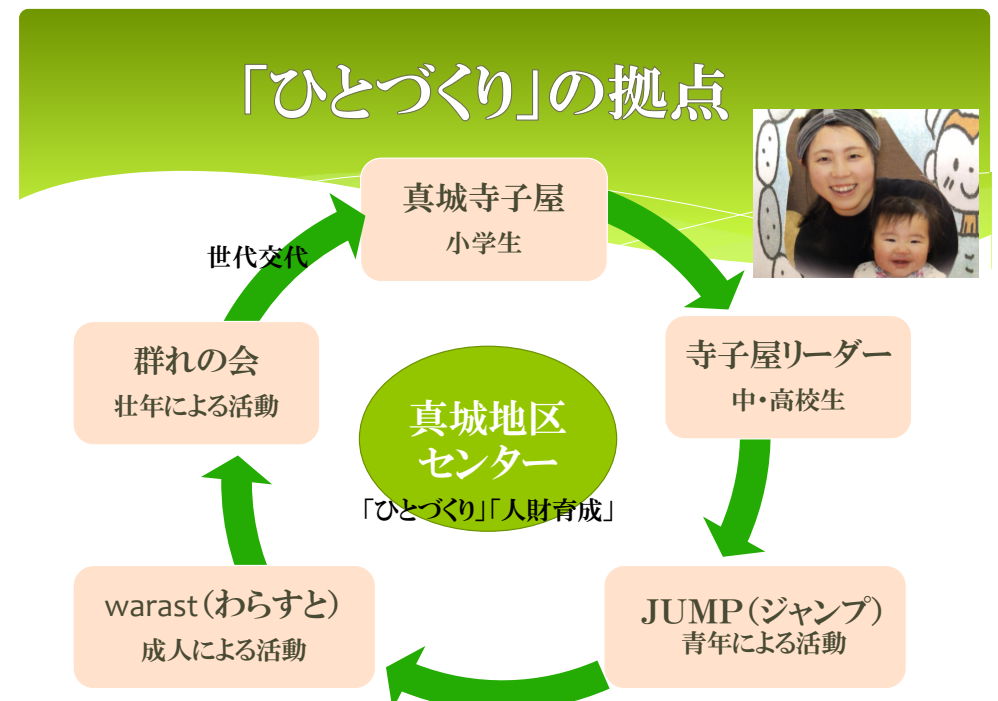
「ひとづくり」の拠点

真城寺子屋
小学生

世代交代

寺子屋リーダー
中・高校生

群れの会
壮年による活動

真城地区
センター

「ひとづくり」「人財育成」

warast（わらすと）
成人による活動

JUMP（ジャンプ）
青年による活動